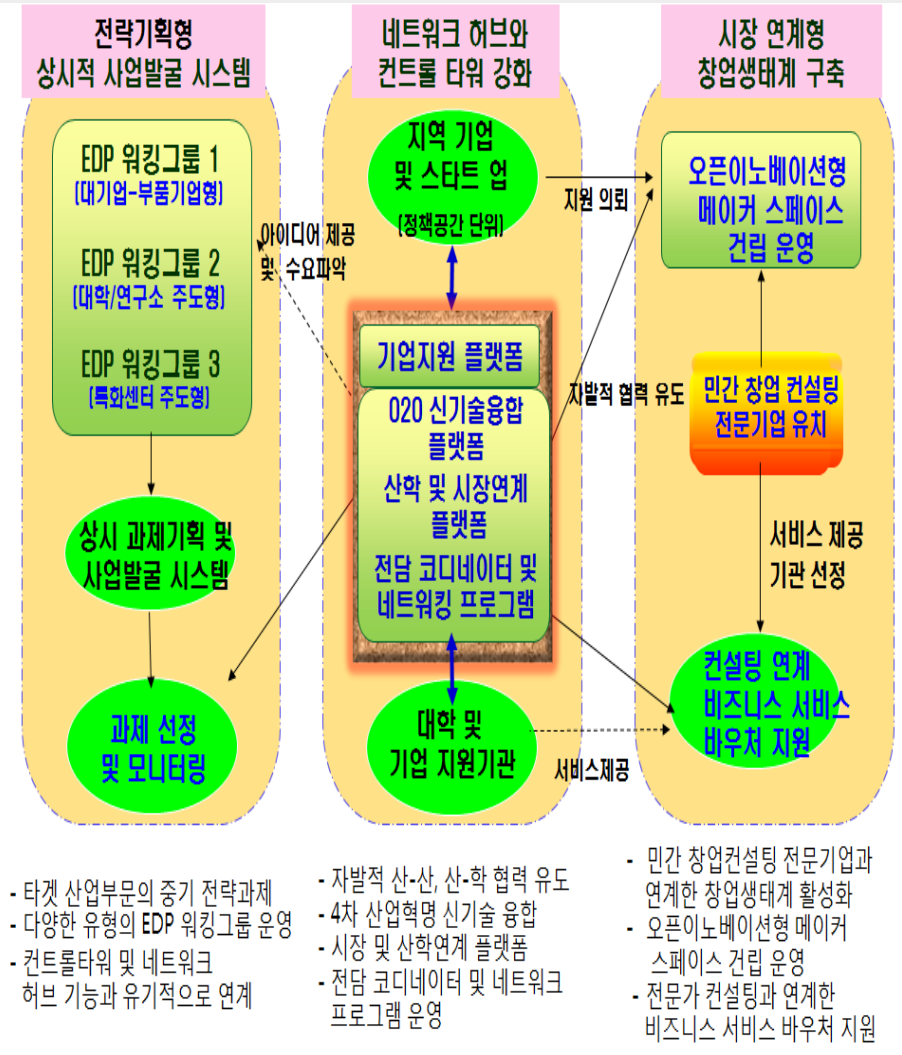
전략기획형
상시적 사업발굴 시스템

EDP 워킹그룹 1
(대기업-부품기업형)

EDP 워킹그룹 2
(대학/연구소 주도형)

EDP 워킹그룹 3
(특화센터 주도형)

상시 과제기획 및 사업발굴 시스템

과제 선정 및 모니터링

네트워크 허브와
컨트롤 타워 강화

지역 기업 및 스타트 업
(정책공간 단위)

아이디어 제공 및 수요파악

기업지원 플랫폼

O2O 신기술융합 플랫폼

산학 및 시장연계 플랫폼

전담 코디네이터 및 네트워킹 프로그램

대학 및 기업 지원기관

지원 의뢰

자발적 협력 유도

서비스제공

시장 연계형
창업생태계 구축

오픈이노베이션형 메이커 스페이스 건립 운영

민간 창업 컨설팅 전문기업 유치

서비스 제공 기관 선정

컨설팅 연계 비즈니스 서비스 바우처 지원

- 타겟 산업부문의 중기 전략과제
- 다양한 유형의 EDP 워킹그룹 운영
- 컨트롤타워 및 네트워크 허브 기능과 유기적으로 연계

- 자발적 산-산, 산-학 협력 유도
- 4차 산업혁명 신기술 융합
- 시장 및 산학연계 플랫폼
- 전담 코디네이터 및 네트워크 프로그램 운영

- 민간 창업컨설팅 전문기업과 연계한 창업생태계 활성화
- 오픈이노베이션형 메이커 스페이스 건립 운영
- 전문가 컨설팅과 연계한 비즈니스 서비스 바우처 지원